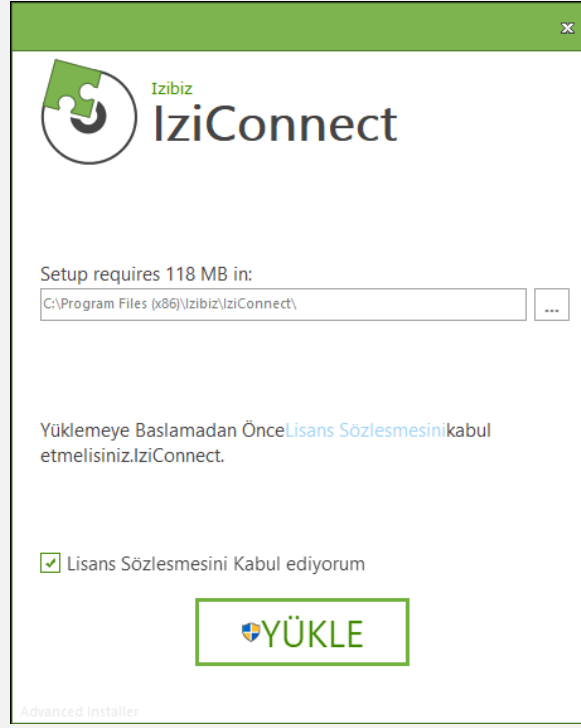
Izibiz
IziConnect

Setup requires 118 MB in:
C:\Program Files (x86)\Izibiz\IziConnect\
...

Yüklemeye Baslamadan ÖnceLisans Sözlesmesinikabul etmelisiniz.IziConnect.

Lisans Sözlesmesini Kabul ediyorum

YÜKLE

Advanced Installer